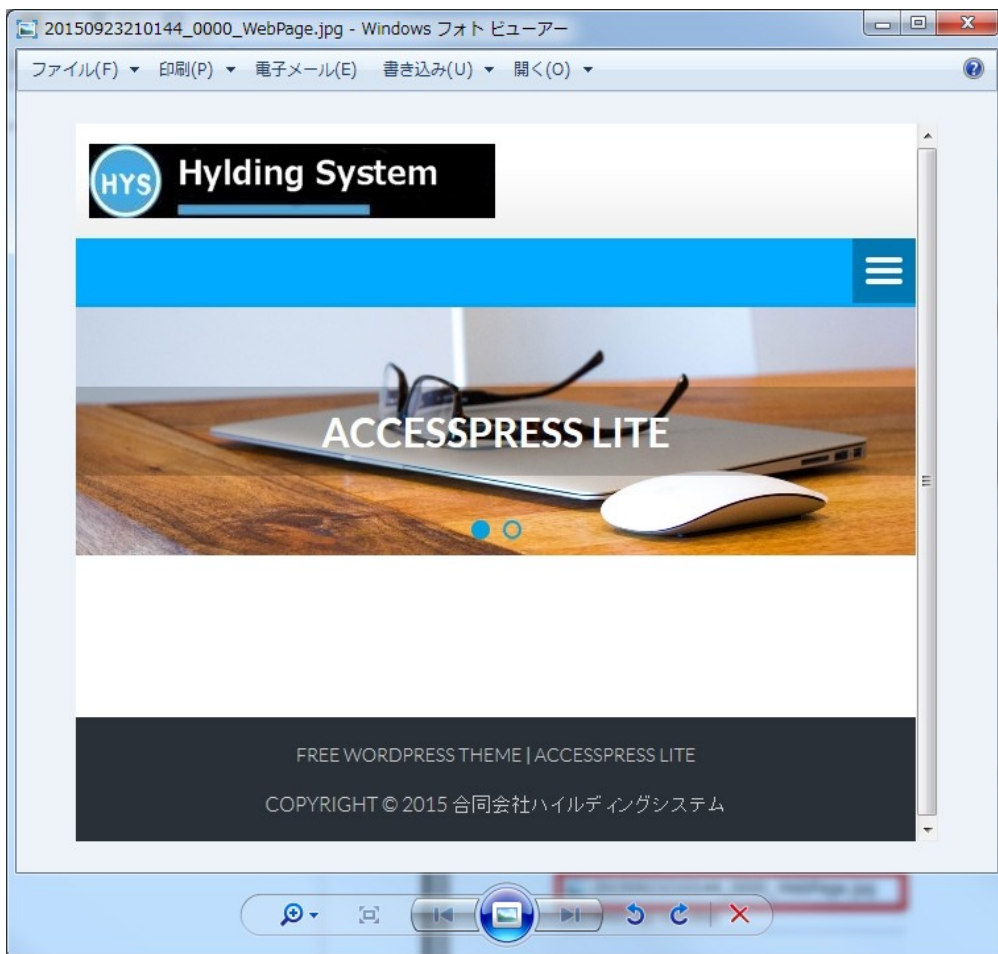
20150923210144_0000_WebPage.jpg - Windows フォト ビューアー

ファイル(F) ▾ 印刷(P) ▾ 電子メール(E) 書き込み(U) ▾ 開く(O) ▾

HYS Hylding System

ACCESSPRESS LITE

FREE WORDPRESS THEME | ACCESSPRESS LITE

COPYRIGHT © 2015 合同会社ハイルディングシステム